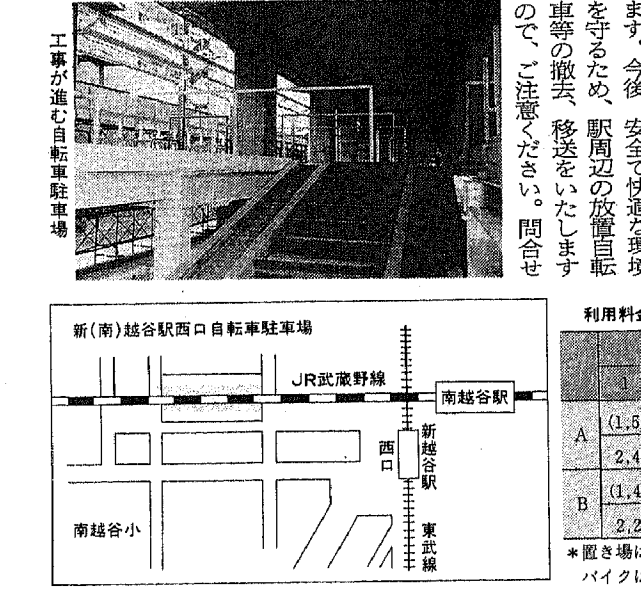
ます。今後、安全で快適な環境を守るため、駅周辺の放置自転車等の撤去、移送をいたしますので、ご注意ください。問合せ

工事が進む自転車駐車場

新(南)越谷駅西口自転車駐車場

JR武蔵野線

南越谷駅

西口

新越谷駅

南越谷小

東武線

利用料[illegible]

| | |
|---|---|
| | 1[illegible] |
| A | (1,5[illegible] |
| | 2,4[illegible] |
| B | (1,4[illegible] |
| | 2,2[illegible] |

＊置き場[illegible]
バイク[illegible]